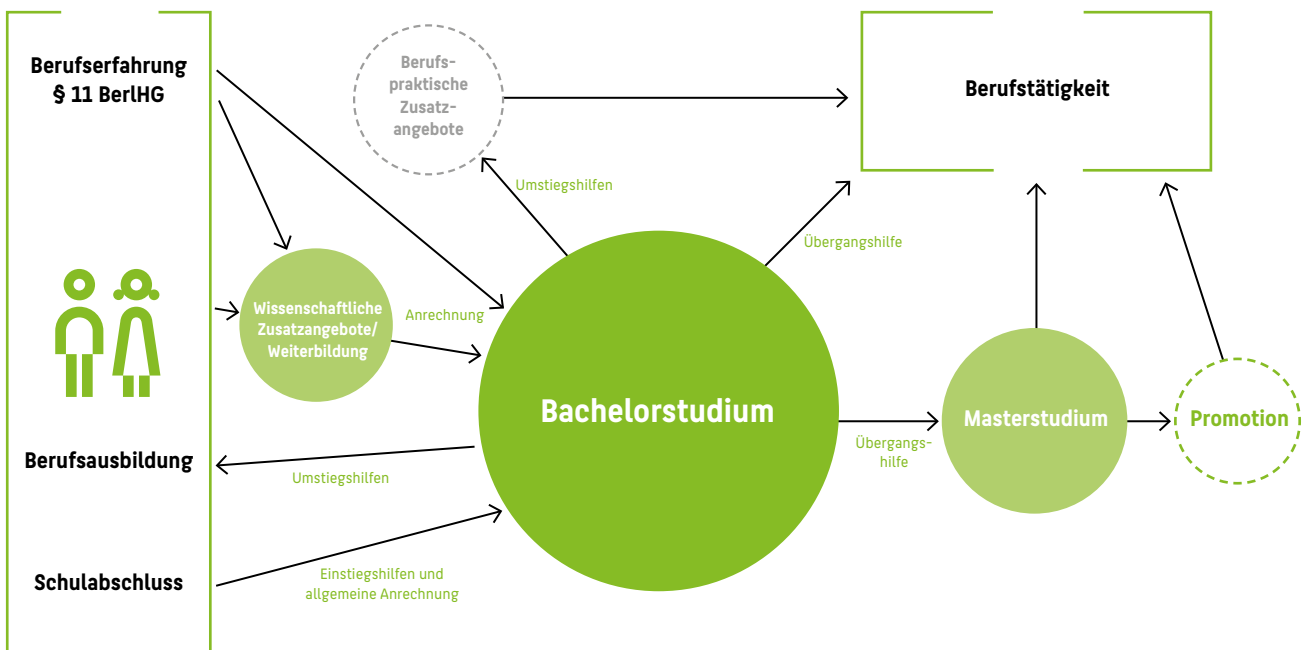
Berufserfahrung
§ 11 BerlHG

Berufspraktische Zusatzangebote

Berufstätigkeit

Umstiegshilfen

Übergangshilfe

Wissenschaftliche Zusatzangebote/ Weiterbildung

Anrechnung

Bachelorstudium

Masterstudium

Promotion

Übergangshilfe

Berufsausbildung

Umstiegshilfen

Schulabschluss

Einstiegshilfen und allgemeine Anrechnung